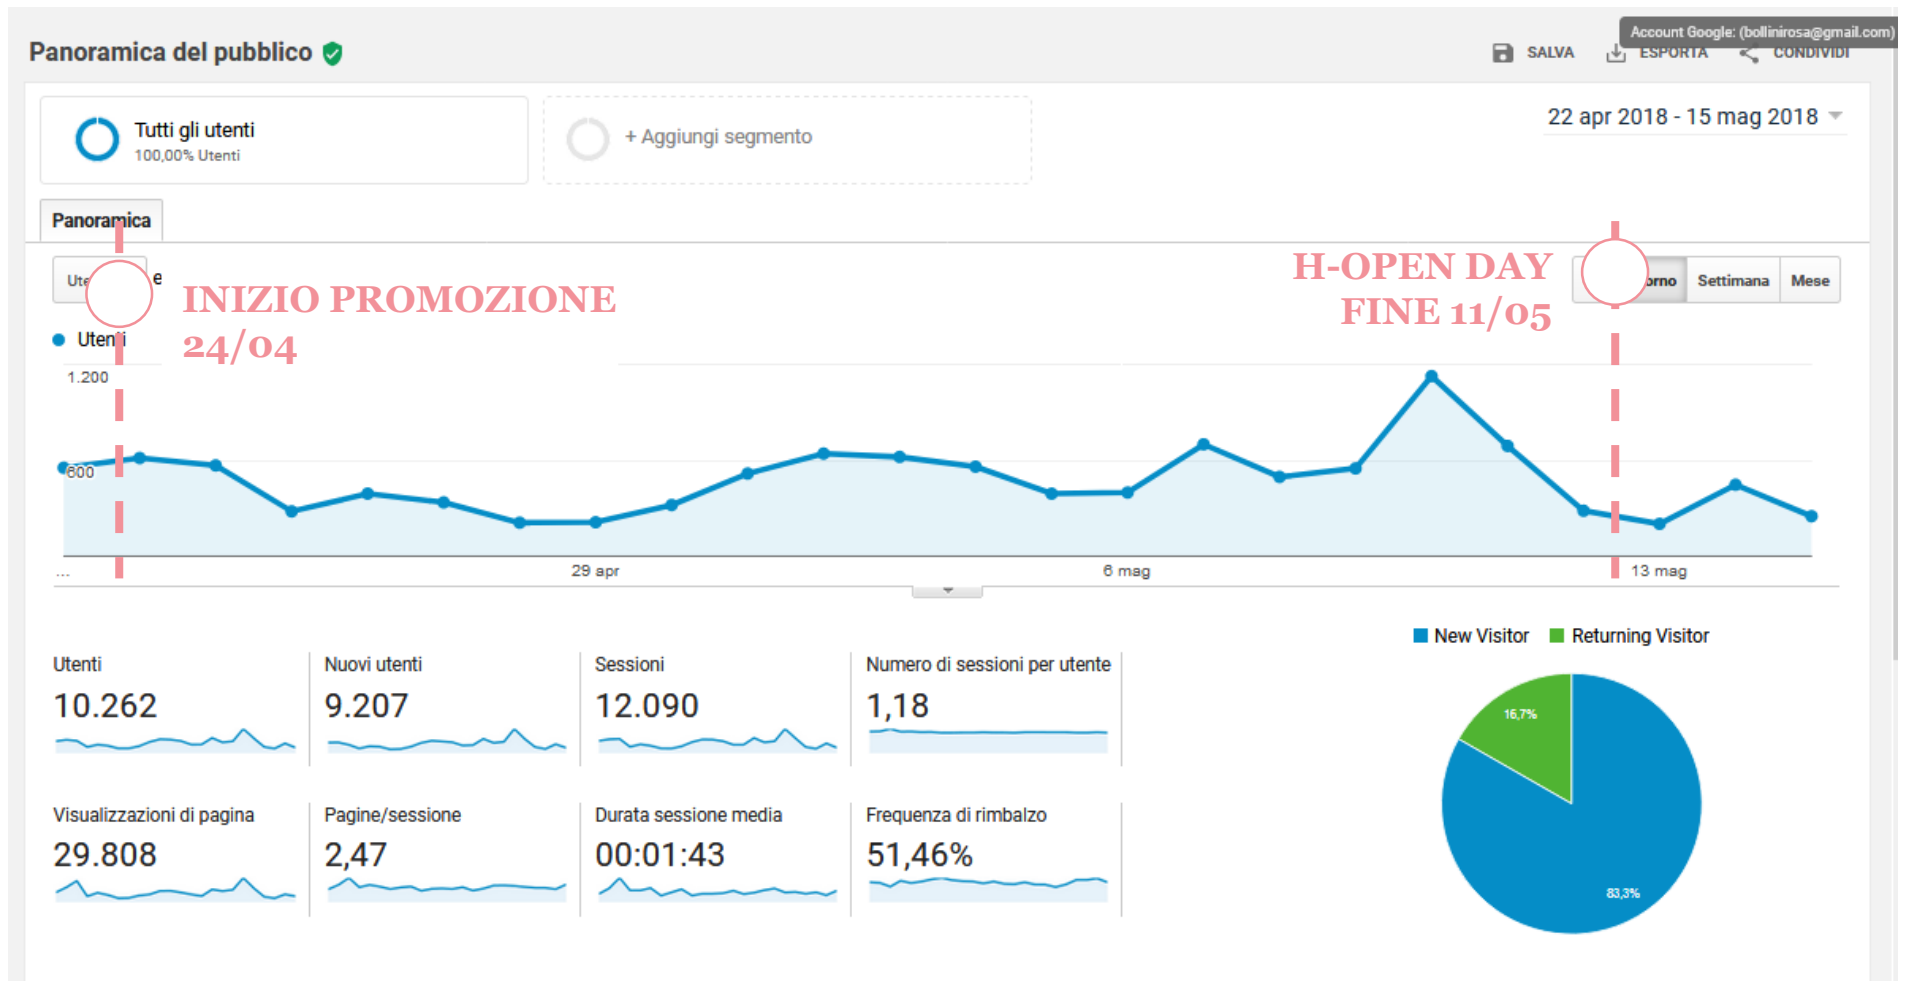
Panoramica del pubblico

Account Google: (bollinirosa@gmail.com)

SALVA ESPORTA CONDIVIDI

Tutti gli utenti
100,00% Utenti

+ Aggiungi segmento

22 apr 2018 - 15 mag 2018

Panoramica

Ute e

INIZIO PROMOZIONE
24/04

H-OPEN DAY
FINE 11/05

orno Settimana Mese

Utenti

1.200

600

...

29 apr

6 mag

13 mag

New Visitor Returning Visitor

Utenti
10.262

Nuovi utenti
9.207

Sessioni
12.090

Numero di sessioni per utente
1,18

Visualizzazioni di pagina
29.808

Pagine/sessione
2,47

Durata sessione media
00:01:43

Frequenza di rimbalzo
51,46%

16,7%

83,3%